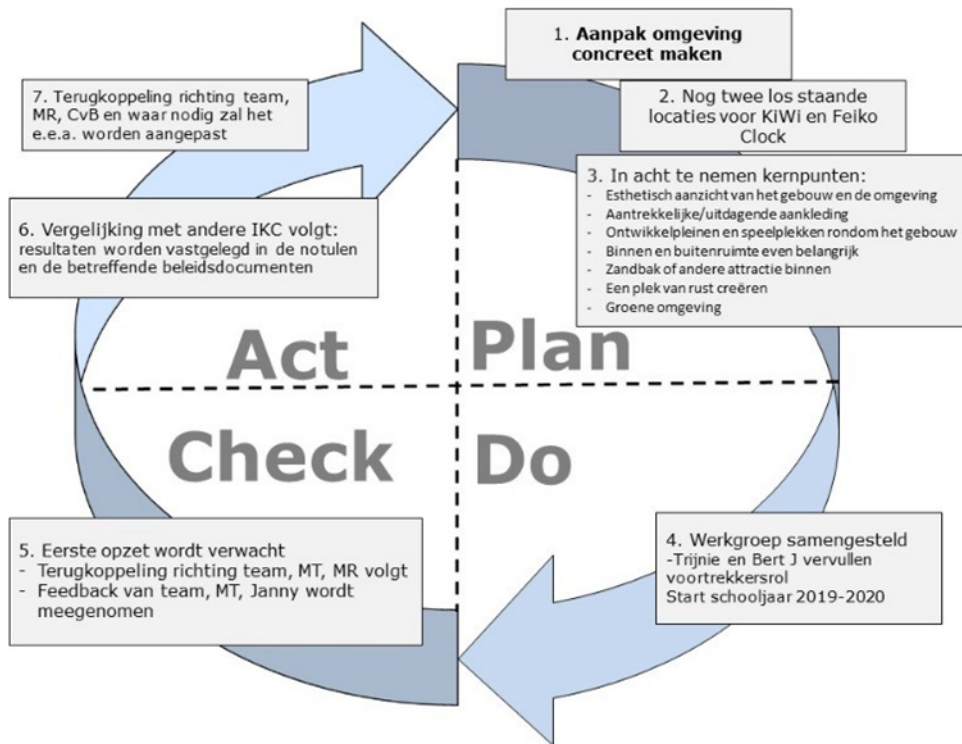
1. Aanpak omgeving concreet maken

2. Nog twee los staande locaties voor KiWi en Feiko Clock

3. In acht te nemen kernpunten:
- Esthetisch aanzicht van het gebouw en de omgeving
- Aantrekkelijke/uitdagende aankleding
- Ontwikkelpleinen en speelplekken rondom het gebouw
- Binnen en buitenruimte even belangrijk
- Zandbak of andere attractie binnen
- Een plek van rust creëren
- Groene omgeving

4. Werkgroep samengesteld
-Trijnie en Bert J vervullen voortrekkersrol
Start schooljaar 2019-2020

5. Eerste opzet wordt verwacht
- Terugkoppeling richting team, MT, MR volgt
- Feedback van team, MT, Janny wordt meegenomen

6. Vergelijking met andere IKC volgt: resultaten worden vastgelegd in de notulen en de betreffende beleidsdocumenten

7. Terugkoppeling richting team, MR, CvB en waar nodig zal het e.e.a. worden aangepast

Act

Plan

Check

Do